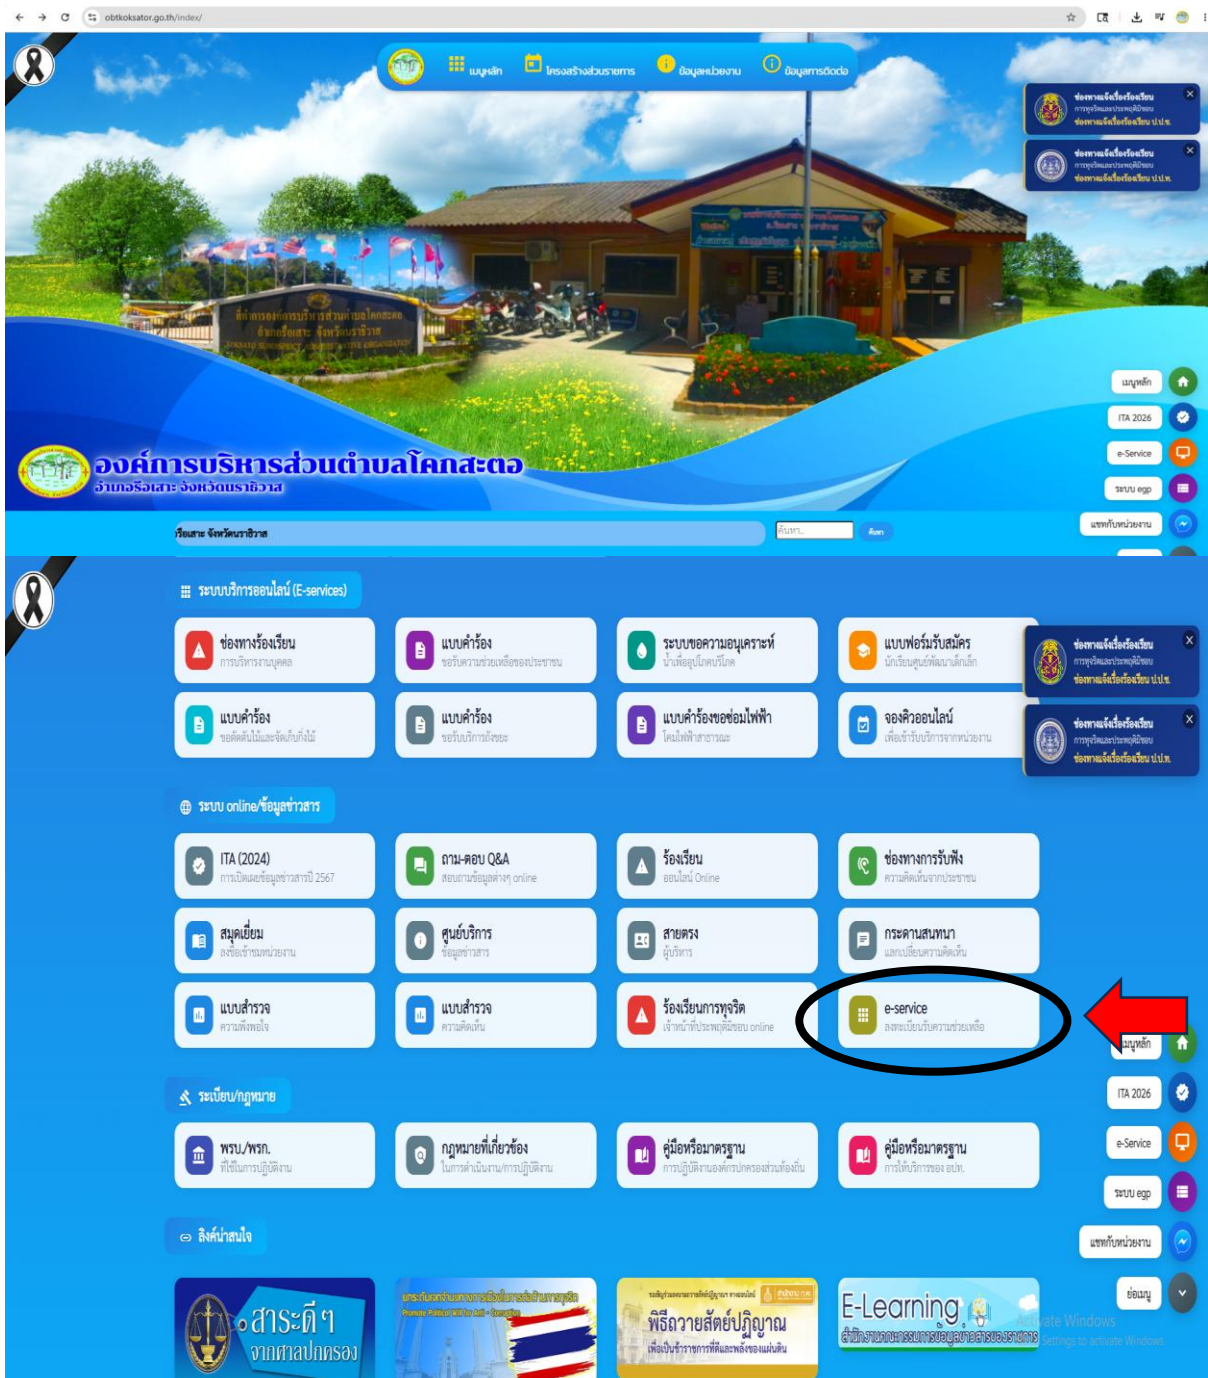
obtkoksator.go.th/index/

เมนูหลัก โครงสร้างส่วนราชการ ข้อมูลหน่วยงาน ข้อมูลการติดต่อ

ช่องทางแจ้งเรื่องร้องเรียน การทุจริตและประพฤติมิชอบ ช่องทางแจ้งเรื่องร้องเรียน ป.ป.ช.

ช่องทางแจ้งเรื่องร้องเรียน การทุจริตและประพฤติมิชอบ ช่องทางแจ้งเรื่องร้องเรียน ป.ป.ช.

องค์การบริหารส่วนตำบลโคกสะตอ
อำเภอรือเสาะ จังหวัดนราธิวาส

เมนูหลัก
ITA 2026
e-Service
ระบบ egp
แชทกับหน่วยงาน

รือเสาะ จังหวัดนราธิวาส
ค้นหา... ค้นหา

ระบบบริการออนไลน์ (E-services)

| ช่องทางร้องเรียน การบริหารงานบุคคล | แบบคำร้อง ขอรับความช่วยเหลือของประชาชน | ระบบขอความอนุเคราะห์ น้ำเพื่ออุปโภคบริโภค | แบบฟอร์มรับสมัคร นักเรียนศูนย์พัฒนาเด็กเล็ก |
|---|---|---|---|
| แบบคำร้อง ขอตัดต้นไม้และจัดเก็บกิ่งไม้ | แบบคำร้อง ขอรับบริการจัดขยะ | แบบคำร้องขอซ่อมไฟฟ้า โคมไฟฟ้าสาธารณะ | จองคิวออนไลน์ เพื่อเข้ารับบริการจากหน่วยงาน |

ระบบ online/ข้อมูลข่าวสาร

| ITA (2024) การเปิดเผยข้อมูลข่าวสารปี 2567 | ถาม-ตอบ Q&A สอบถามข้อมูลต่างๆ online | ร้องเรียน ออนไลน์ Online | ช่องทางการรับฟัง ความคิดเห็นจากประชาชน |
|---|---|---|---|
| สมุดเยี่ยม ลงชื่อเข้าชมหน่วยงาน | ศูนย์บริการ ข้อมูลข่าวสาร | สายตรง ผู้บริหาร | กระดานสนทนา แลกเปลี่ยนความคิดเห็น |
| แบบสำรวจ ความพึงพอใจ | แบบสำรวจ ความคิดเห็น | ร้องเรียนการทุจริต เจ้าหน้าที่ประพฤติมิชอบ online | e-service ลงทะเบียนรับความช่วยเหลือ |

ระเบียบ/กฎหมาย

| พรบ./พรก. ที่ใช้ในการปฏิบัติงาน | กฎหมายที่เกี่ยวข้อง ในการดำเนินงาน/การปฏิบัติงาน | คู่มือหรือมาตรฐาน การปฏิบัติงานองค์กรปกครองส่วนท้องถิ่น | คู่มือหรือมาตรฐาน การให้บริการของ อปท. |
|---|---|---|---|

ลิงค์น่าสนใจ

สาระดีๆ จากศาลปกครอง
พิธีถวายสัตย์ปฏิญาณ เพื่อเป็นข้าราชการที่ดีและพลังของแผ่นดิน
E-Learning

เมนูหลัก
ITA 2026
e-Service
ระบบ egp
แชทกับหน่วยงาน
ย่อเมนู

Activate Windows
Go to Settings to activate Windows.